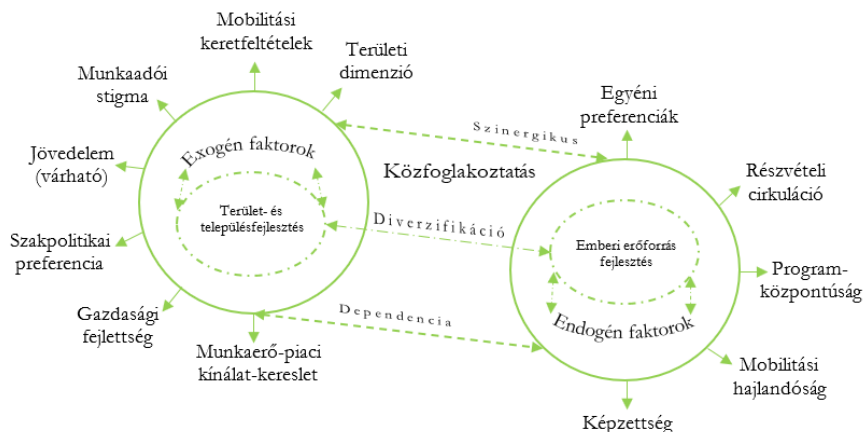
Mobilitási keretfeltételek

Területi dimenzió

Munkaadói stigma

Jövedelem (várható)

Szakpolitikai preferencia

Gazdasági fejlettség

Munkaerő-piaci kínálat-kereslet

Exogén faktorok

Terület- és településfejlesztés

Szinergikus

Közfoglakoztatás

Diverzifikáció

Dependencia

Egyéni preferenciák

Részvételi cirkuláció

Program-központúság

Mobilitási hajlandóság

Képzettség

Emberi erőforrás fejlesztés

Endogén faktorok